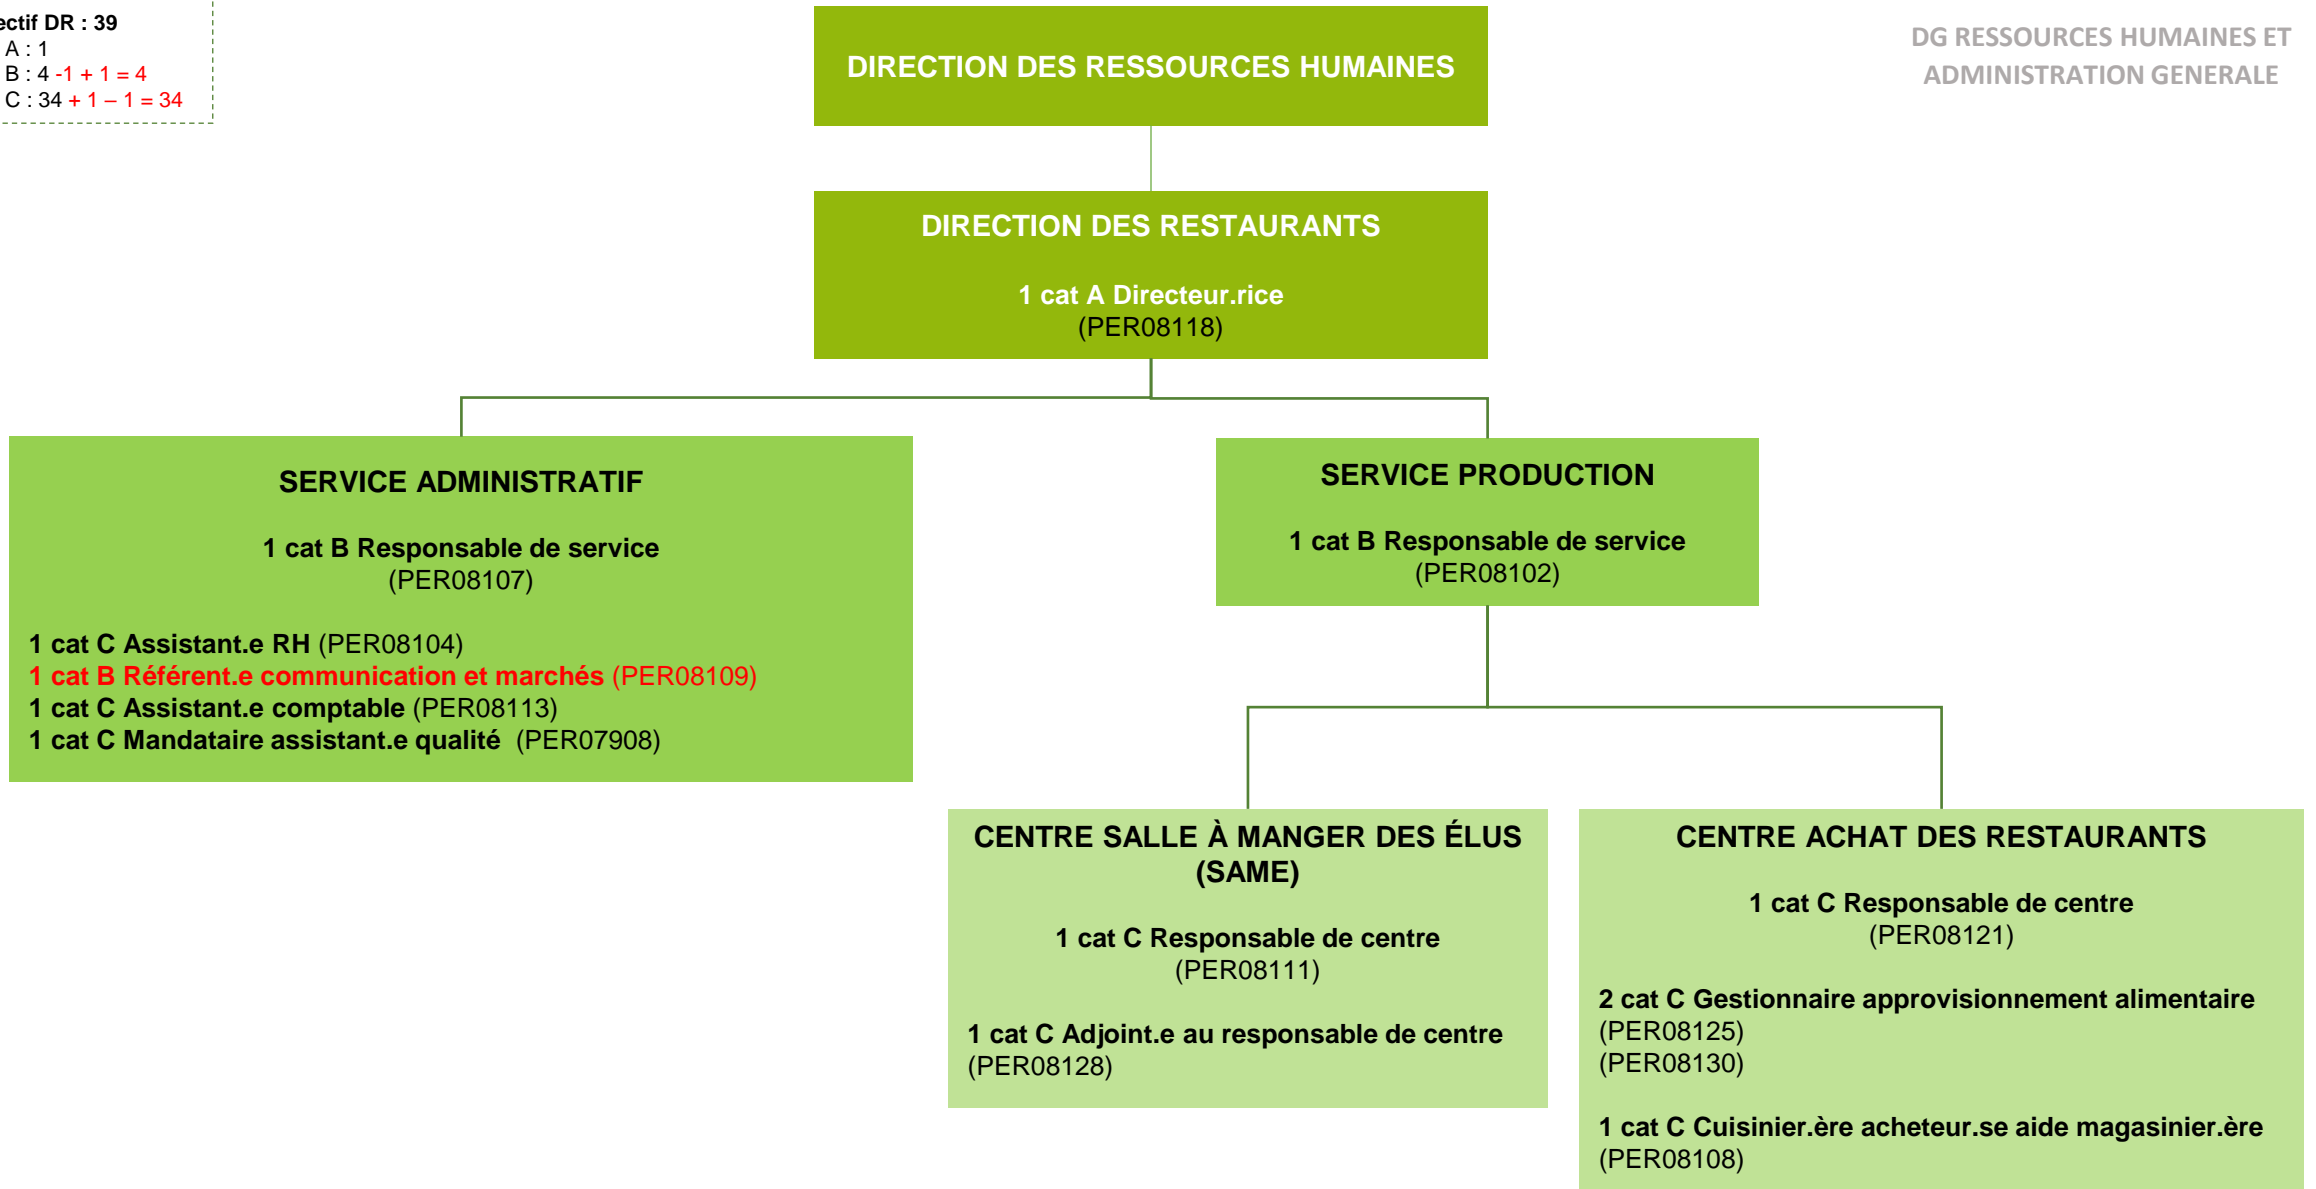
ectif DR : 39
A : 1
B : 4 -1 + 1 = 4
C : 34 + 1 – 1 = 34

DIRECTION DES RESSOURCES HUMAINES

DG RESSOURCES HUMAINES ET ADMINISTRATION GENERALE

DIRECTION DES RESTAURANTS

1 cat A Directeur.rice
(PER08118)

SERVICE ADMINISTRATIF

1 cat B Responsable de service
(PER08107)

1 cat C Assistant.e RH (PER08104)
1 cat B Référent.e communication et marchés (PER08109)
1 cat C Assistant.e comptable (PER08113)
1 cat C Mandataire assistant.e qualité (PER07908)

SERVICE PRODUCTION

1 cat B Responsable de service
(PER08102)

CENTRE SALLE À MANGER DES ÉLUS (SAME)

1 cat C Responsable de centre
(PER08111)

1 cat C Adjoint.e au responsable de centre
(PER08128)

CENTRE ACHAT DES RESTAURANTS

1 cat C Responsable de centre
(PER08121)

2 cat C Gestionnaire approvisionnement alimentaire
(PER08125)
(PER08130)

1 cat C Cuisinier.ère acheteur.se aide magasinier.ère
(PER08108)